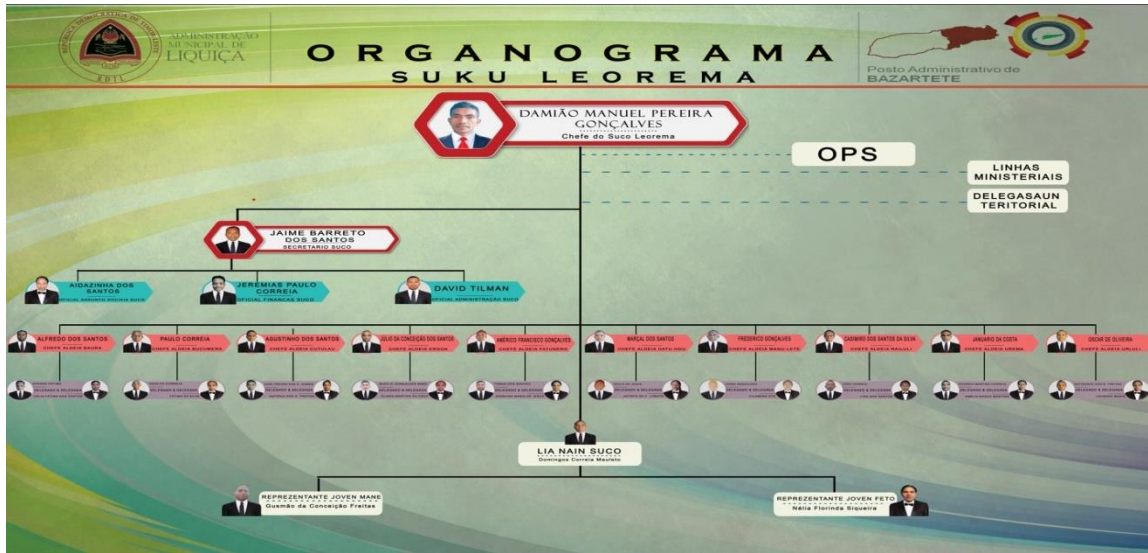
REPUBLICA DEMOCRATICA DE TIMOR-LESTE
EDTL

ADMINISTRAÇÃO MUNICIPAL DE LIQUIÇA

ORGANOGRAMA
SUKU LEOREMA

Posto Administrativo de BAZARTETE

DAMIÃO MANUEL PEREIRA GONÇALVES
Chefe do Suco Leorema

OPS

LINHAS MINISTERIAIS

DELEGASAUN TERITORIAL

JAIME BARRETO DOS SANTOS
SECRETARIO SUCO

AIDAZINHA DOS SANTOS
OFICIAL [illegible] SUCO

JEREMIAS PAULO CORREIA
OFICIAL FINANÇAS SUCO

DAVID TILMAN
OFICIAL ADMINISTRAÇÃO SUCO

ALFREDO DOS SANTOS
CHEFE ALDEIA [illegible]

PAULO CORREIA
CHEFE ALDEIA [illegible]

AGUSTINHO DOS SANTOS
CHEFE ALDEIA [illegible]

JÚLIO DA CONCEIÇÃO DOS SANTOS
CHEFE ALDEIA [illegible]

AMERICO FRANCISCO GONÇALVES
CHEFE ALDEIA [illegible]

MARÇAL DOS SANTOS
CHEFE ALDEIA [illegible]

FREDERICO GONÇALVES
CHEFE ALDEIA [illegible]

CASIMIRO DOS SANTOS DA SILVA
CHEFE ALDEIA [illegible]

JANUARIO DA COSTA
CHEFE ALDEIA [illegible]

OSCAR DE OLIVEIRA
CHEFE ALDEIA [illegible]

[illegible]

LIA NAIN SUCO
Domingos Correia Mauleto

REPREZENTANTE JOVEN MANE
Gusmão da Conceição Freitas

REPREZENTANTE JOVEN FETO
Nélia Florinda Siqueira